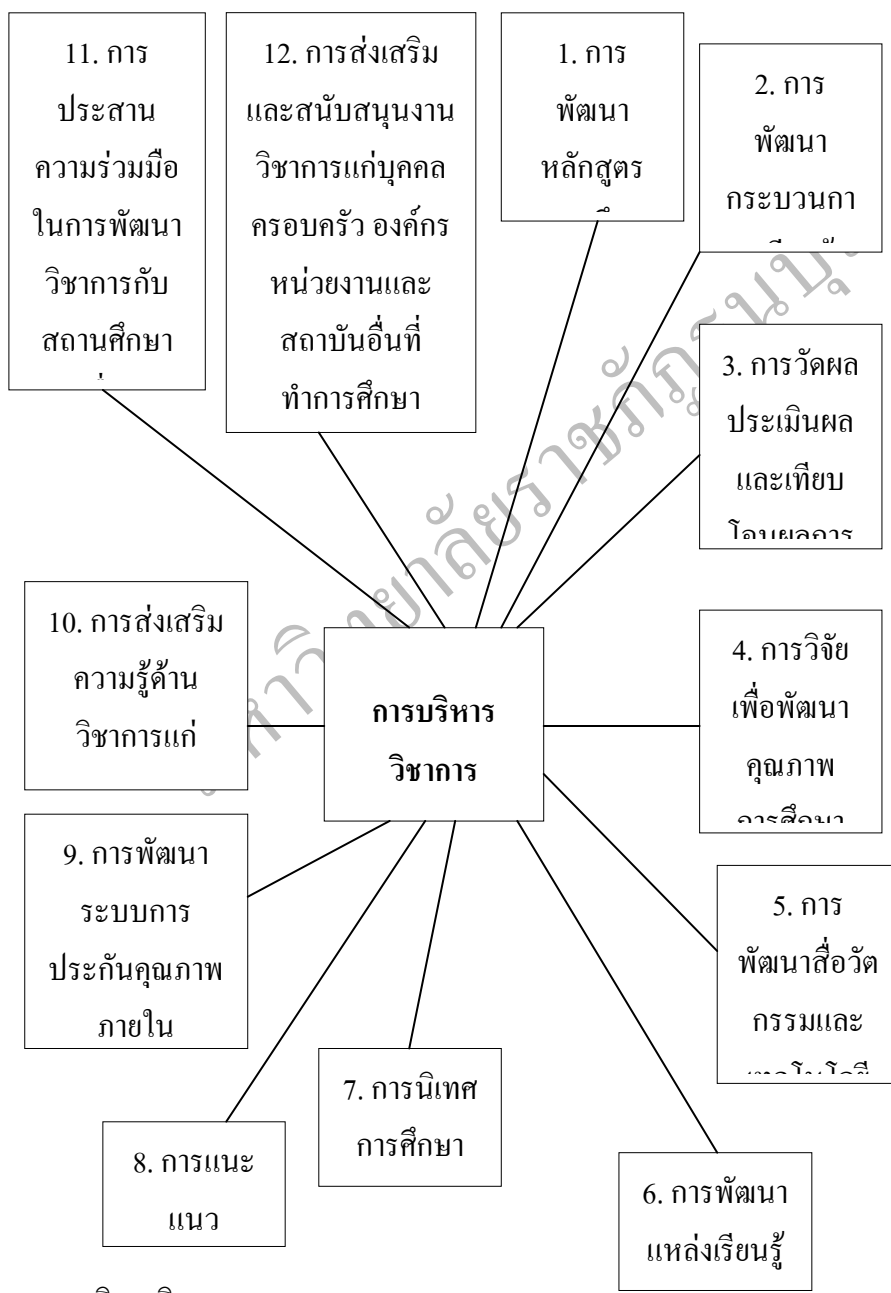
11. การประสานความร่วมมือในการพัฒนาวิชาการกับสถานศึกษา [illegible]

12. การส่งเสริมและสนับสนุนงานวิชาการแก่บุคคล ครอบครัว องค์กร หน่วยงานและสถาบันอื่นที่ทำการศึกษา

1. การพัฒนาหลักสูตร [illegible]

2. การพัฒนากระบวนกา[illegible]

3. การวัดผลประเมินผลและเทียบ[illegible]

10. การส่งเสริมความรู้ด้านวิชาการแก่

การบริหารวิชาการ

4. การวิจัยเพื่อพัฒนาคุณภาพ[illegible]

9. การพัฒนาระบบการประกันคุณภาพภายใน

5. การพัฒนาสื่อวัตกรรมและ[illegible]

7. การนิเทศการศึกษา

8. การแนะแนว

6. การพัฒนาแหล่งเรียนรู้

มหาวิทยาลัยราชภัฏรำไพพรรณี